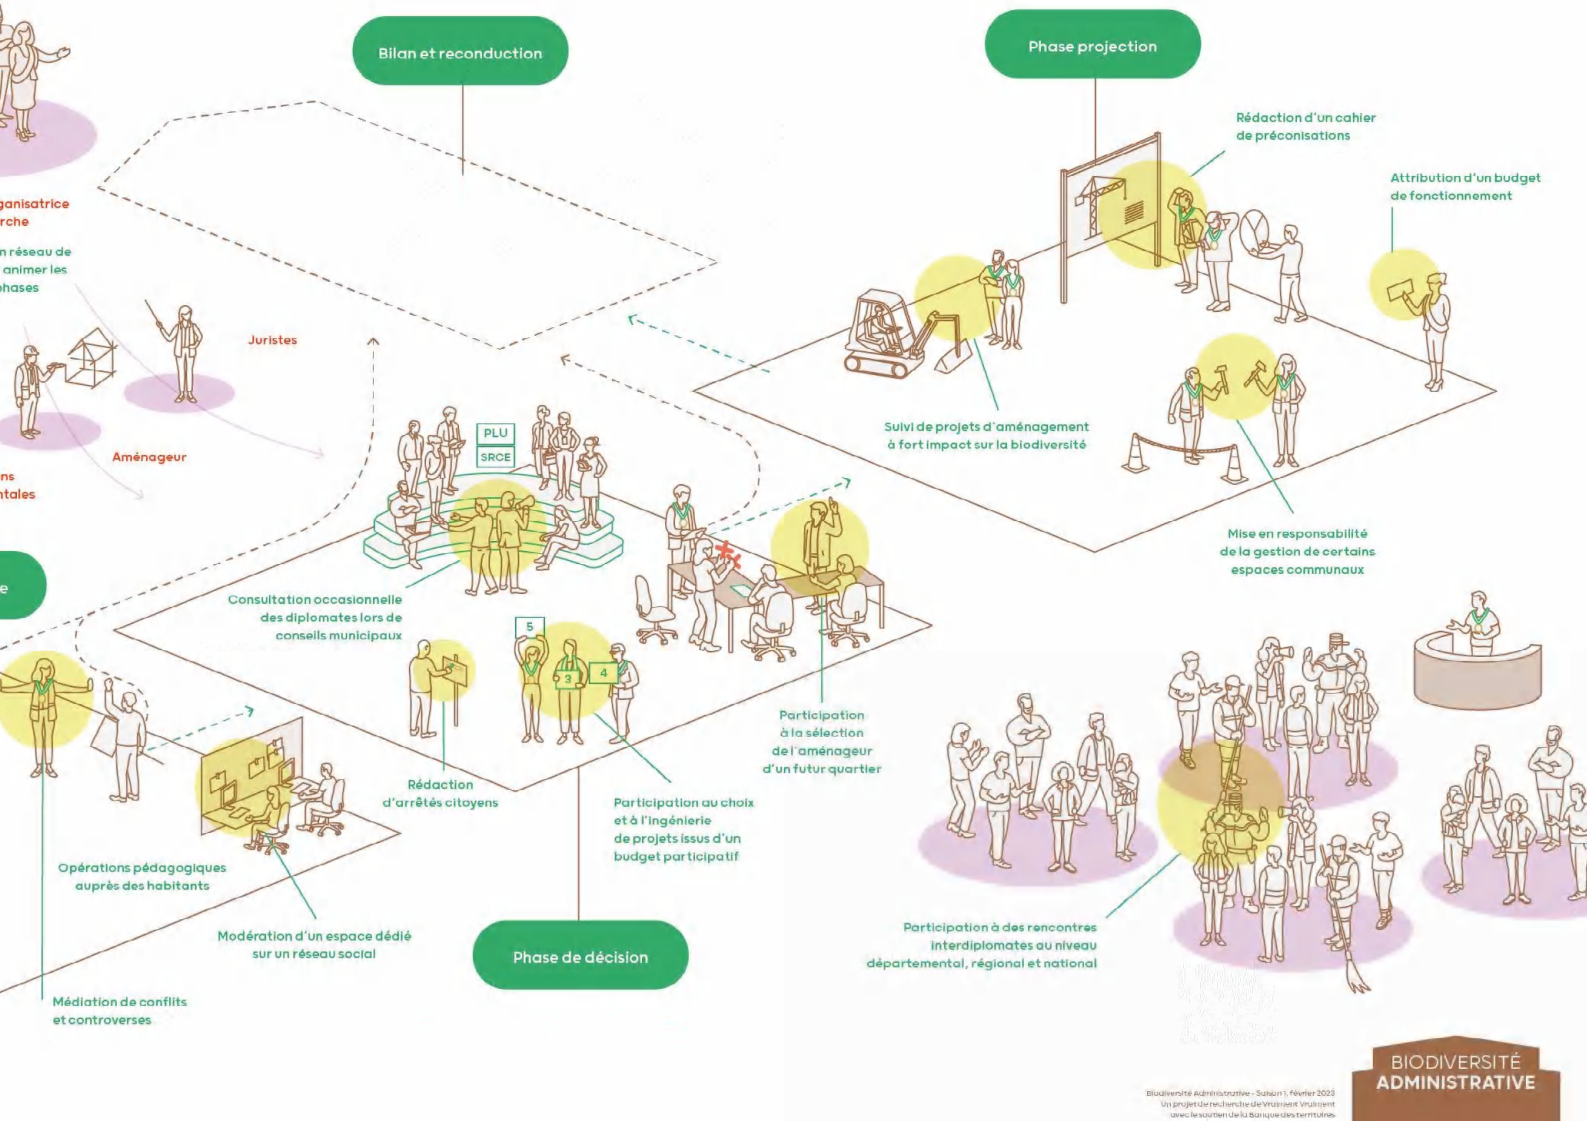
Bilan et reconduction

Phase projection

Rédaction d'un cahier de préconisations

Attribution d'un budget de fonctionnement

ganisatrice rche

n réseau de animer les phases

Juristes

Aménageur

ns ntales

e

PLU

SRCE

Suivi de projets d'aménagement à fort impact sur la biodiversité

Mise en responsabilité de la gestion de certains espaces communaux

Consultation occasionnelle des diplomates lors de conseils municipaux

5

3

4

Participation à la sélection de l'aménageur d'un futur quartier

Rédaction d'arrêtés citoyens

Participation au choix et à l'ingénierie de projets issus d'un budget participatif

Opérations pédagogiques auprès des habitants

Modération d'un espace dédié sur un réseau social

Phase de décision

Médiation de conflits et controverses

Participation à des rencontres interdiplomates au niveau départemental, régional et national

BIODIVERSITÉ ADMINISTRATIVE

Biodiversité Administrative - Saison 1, février 2023
Un projet de recherche de Vraiment Vraiment
avec le soutien de la Banque des territoires